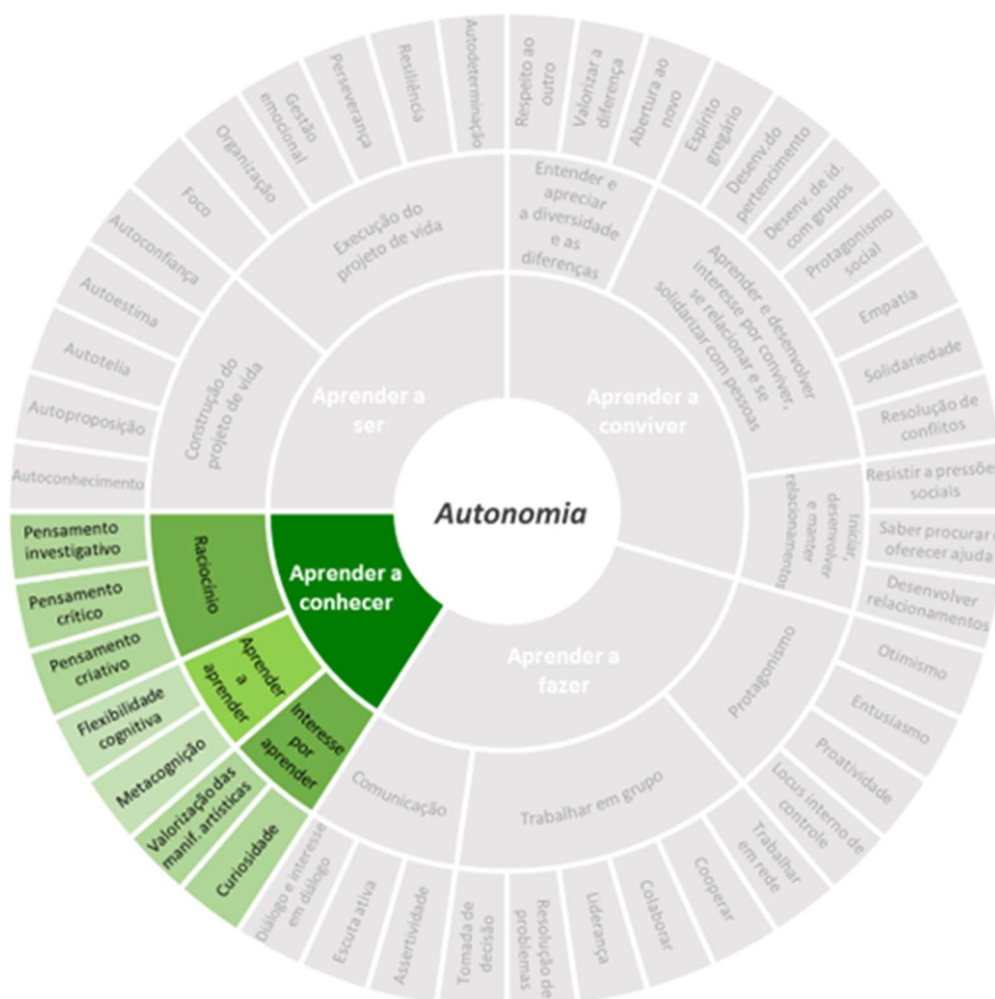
Autonomia

Aprender a ser

Aprender a conviver

Aprender a conhecer

Aprender a fazer

Execução do projeto de vida

Construção do projeto de vida

Entender e apreciar a diversidade e as diferenças

Aprender e desenvolver interesse por conviver, se relacionar e se solidarizar com pessoas

Iniciar, desenvolver e manter relacionamentos

Protagonismo

Trabalhar em grupo

Comunicação

Raciocínio

Aprender a aprender

Interesse por aprender

Autodeterminação

Resiliência

Perseverança

Gestão emocional

Organização

Foco

Autoconfiança

Autoestima

Autotelia

Autoproposição

Autoconhecimento

Respeito ao outro

Valorizar a diferença

Abertura ao novo

Espírito gregário

Desenv. do pertencimento

Desenv. de id. com grupos

Protagonismo social

Empatia

Solidariedade

Resolução de conflitos

Resistir a pressões sociais

Saber procurar e oferecer ajuda

Desenvolver relacionamentos

Otimismo

Entusiasmo

Proatividade

Locus interno de controle

Trabalhar em rede

Cooperar

Colaborar

Liderança

Resolução de problemas

Tomada de decisão

Assertividade

Escuta ativa

Diálogo e interesse em diálogo

Curiosidade

Valorização das manif. artísticas

Metacognição

Flexibilidade cognitiva

Pensamento criativo

Pensamento crítico

Pensamento investigativo